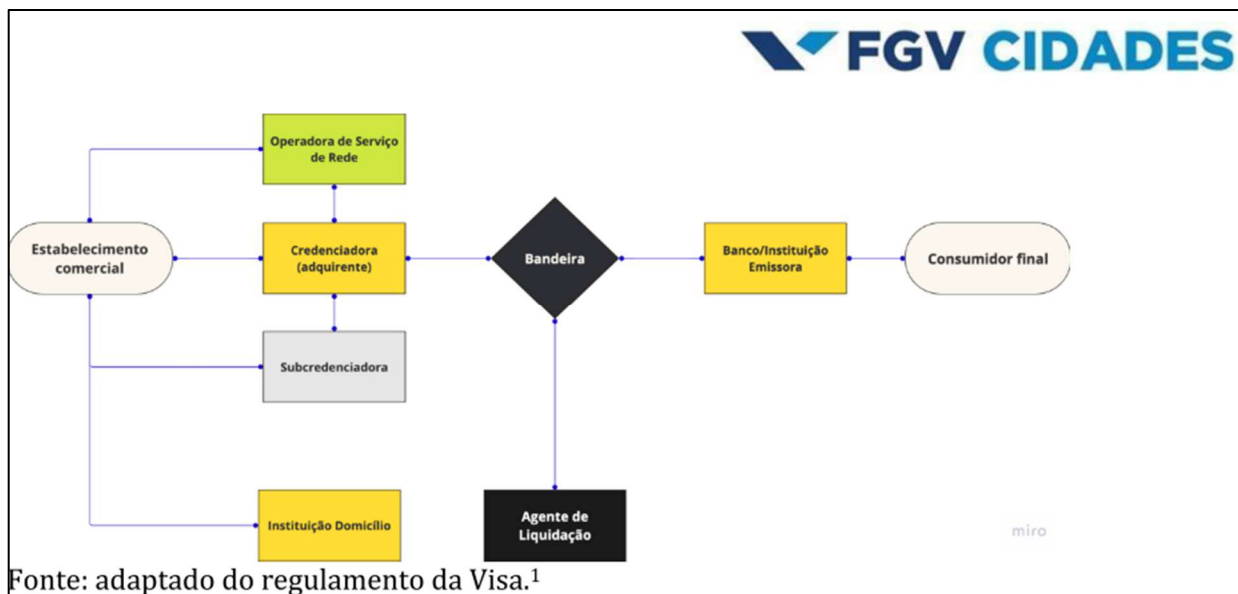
FGV CIDADES

Operadora de Serviço de Rede

Estabelecimento comercial

Credenciadora (adquirente)

Bandeira

Banco/Instituição Emissora

Consumidor final

Subcredenciadora

Instituição Domicílio

Agente de Liquidação

miro

Fonte: adaptado do regulamento da Visa.$^1$